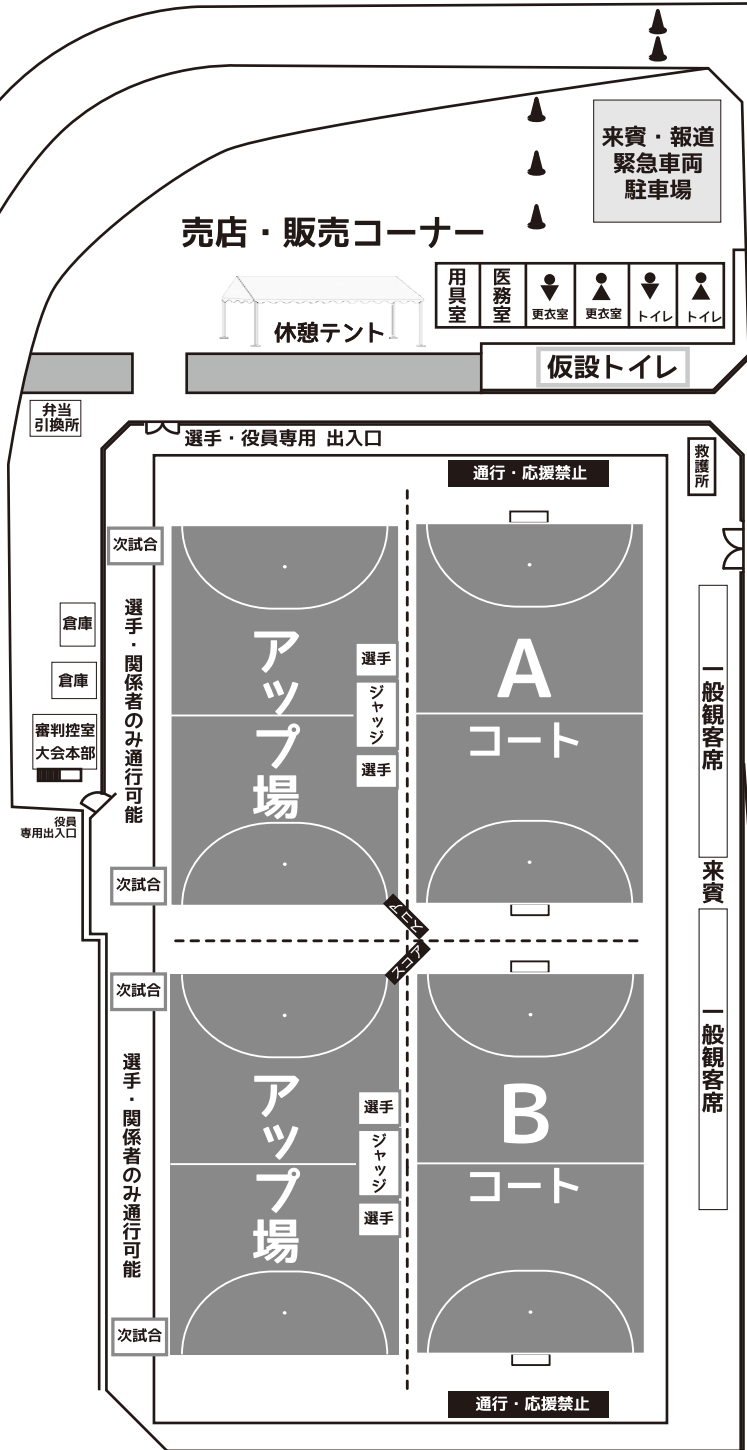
来賓・報道
緊急車両
駐車場

売店・販売コーナー

用具室

医務室

更衣室

更衣室

トイレ

トイレ

休憩テント

仮設トイレ

弁当
引換所

選手・役員専用 出入口

救護所

通行・応援禁止

次試合

選手・関係者のみ通行可能

倉庫

倉庫

審判控室
大会本部

役員
専用出入口

アップ場

選手

ジャッジ

選手

A
コート

一般観客席

来賓

一般観客席

次試合

次試合

メイン

スタンド

アップ場

選手

ジャッジ

選手

B
コート

選手・関係者のみ通行可能

次試合

通行・応援禁止